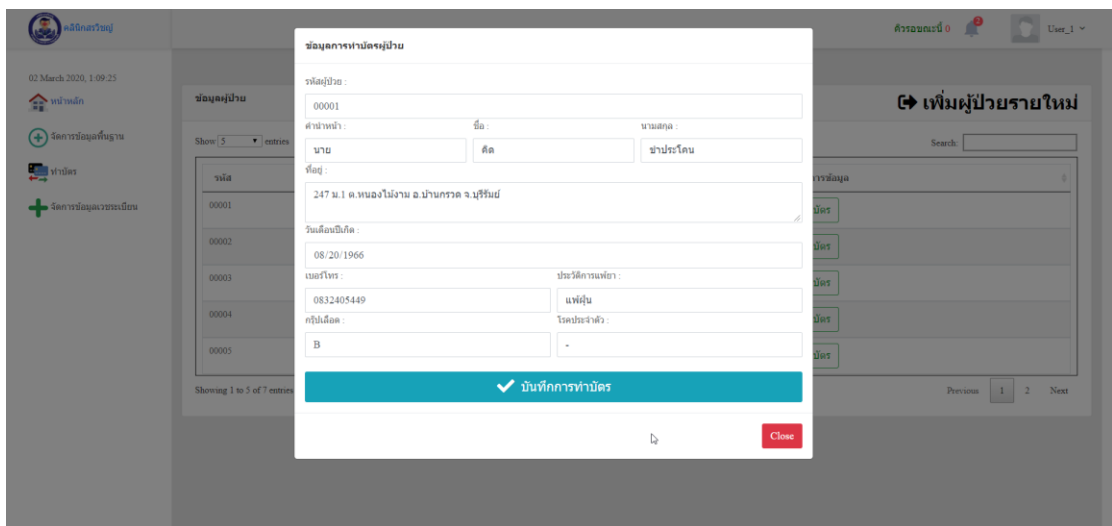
คลินิกสวรินทร์

คิวรอขณะนี้ 0

User_1

02 March 2020, 1:09:25

หน้าหลัก

จัดการข้อมูลพื้นฐาน

ทำบัตร

จัดการข้อมูลเวชระเบียน

ข้อมูลผู้ป่วย

Show 5 entries

| รหัส |
|---|
| 00001 |
| 00002 |
| 00003 |
| 00004 |
| 00005 |

Showing 1 to 5 of 7 entries

เพิ่มผู้ป่วยรายใหม่

Search:

การข้อมูล

บัตร

บัตร

บัตร

บัตร

บัตร

Previous 1 2 Next

ข้อมูลการทำบัตรผู้ป่วย

รหัสผู้ป่วย :

00001

คำนำหน้า :

นาย

ชื่อ :

คิด

นามสกุล :

ชาประโคน

ที่อยู่ :

247 ม.1 ต.หนองไม้งาม อ.บ้านกรวด จ.บุรีรัมย์

วันเดือนปีเกิด :

08/20/1966

เบอร์โทร :

0832405449

ประวัติการแพ้ยา :

แพ้ฝุ่น

กรุ๊ปเลือด :

B

โรคประจำตัว :

-

บันทึกการทำบัตร

Close